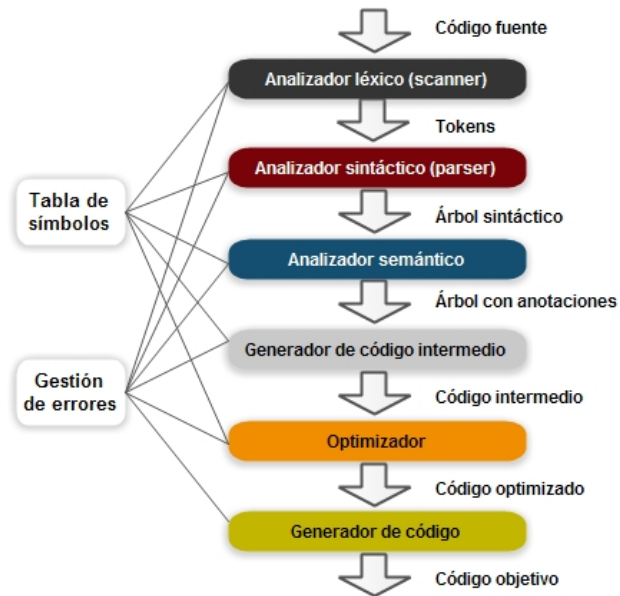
Código fuente

Analizador léxico (scanner)

Tokens

Analizador sintáctico (parser)

Árbol sintáctico

Analizador semántico

Árbol con anotaciones

Generador de código intermedio

Código intermedio

Optimizador

Código optimizado

Generador de código

Código objetivo

Tabla de símbolos

Gestión de errores